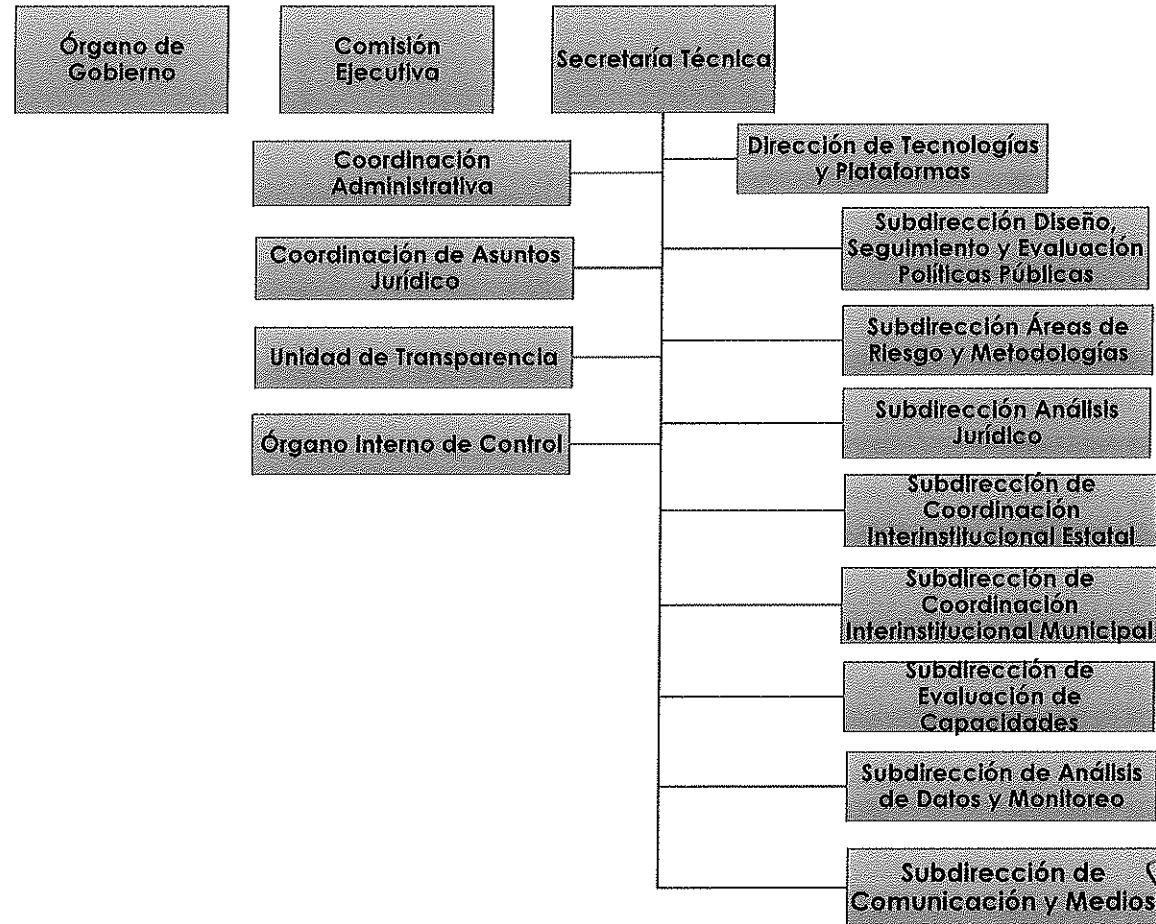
Órgano de Gobierno

Comisión Ejecutiva

Secretaría Técnica

Coordinación Administrativa

Coordinación de Asuntos Jurídico

Unidad de Transparencia

Órgano Interno de Control

Dirección de Tecnologías y Plataformas

Subdirección Diseño, Seguimiento y Evaluación Políticas Públicas

Subdirección Áreas de Riesgo y Metodologías

Subdirección Análisis Jurídico

Subdirección de Coordinación Interinstitucional Estatal

Subdirección de Coordinación Interinstitucional Municipal

Subdirección de Evaluación de Capacidades

Subdirección de Análisis de Datos y Monitoreo

Subdirección de Comunicación y Medios